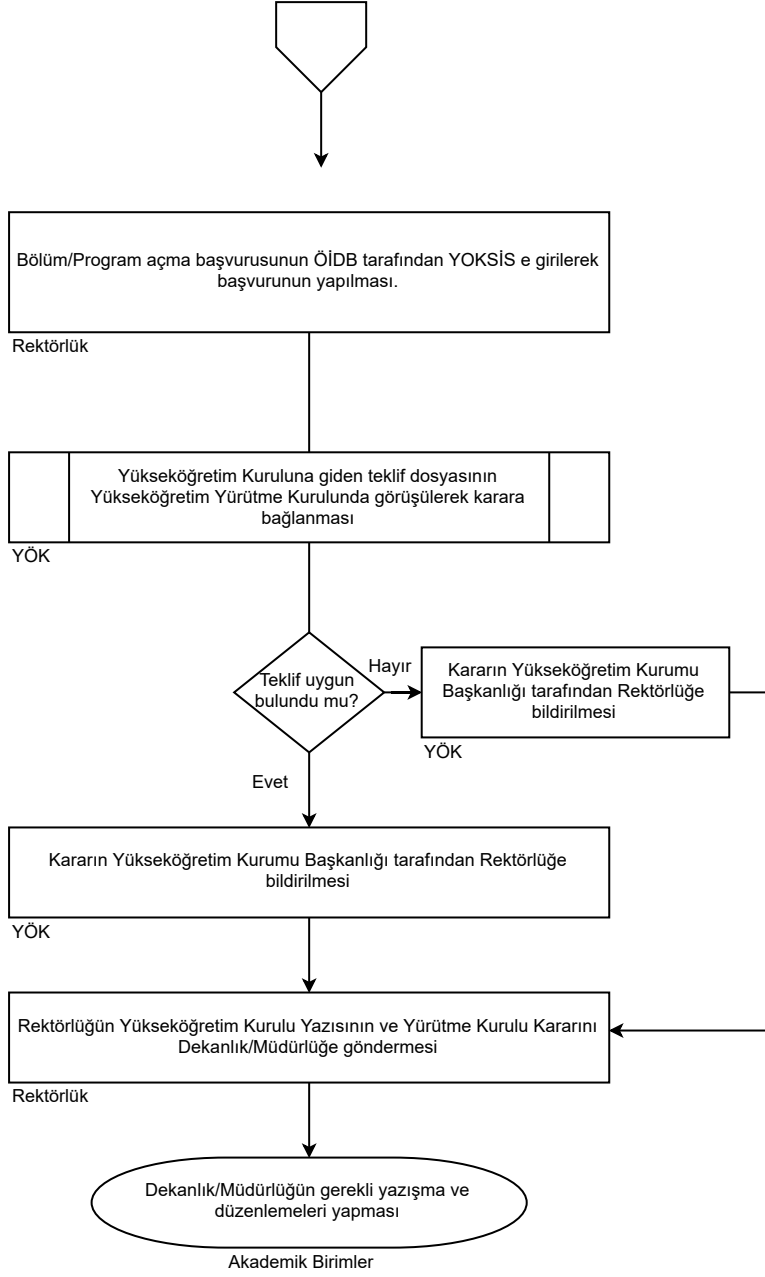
Bölüm/Program açma başvurusunun ÖİDB tarafından YOKSİS e girilerek başvurunun yapılması.

Rektörlük

Yükseköğretim Kuruluna giden teklif dosyasının Yükseköğretim Yürütme Kurulunda görüşülerek karara bağlanması

YÖK

Teklif uygun bulundu mu?

Hayır

Kararın Yükseköğretim Kurumu Başkanlığı tarafından Rektörlüğe bildirilmesi

YÖK

Evet

Kararın Yükseköğretim Kurumu Başkanlığı tarafından Rektörlüğe bildirilmesi

YÖK

Rektörlüğün Yükseköğretim Kurulu Yazısının ve Yürütme Kurulu Kararını Dekanlık/Müdürlüğe göndermesi

Rektörlük

Dekanlık/Müdürlüğün gerekli yazışma ve düzenlemeleri yapması

Akademik Birimler